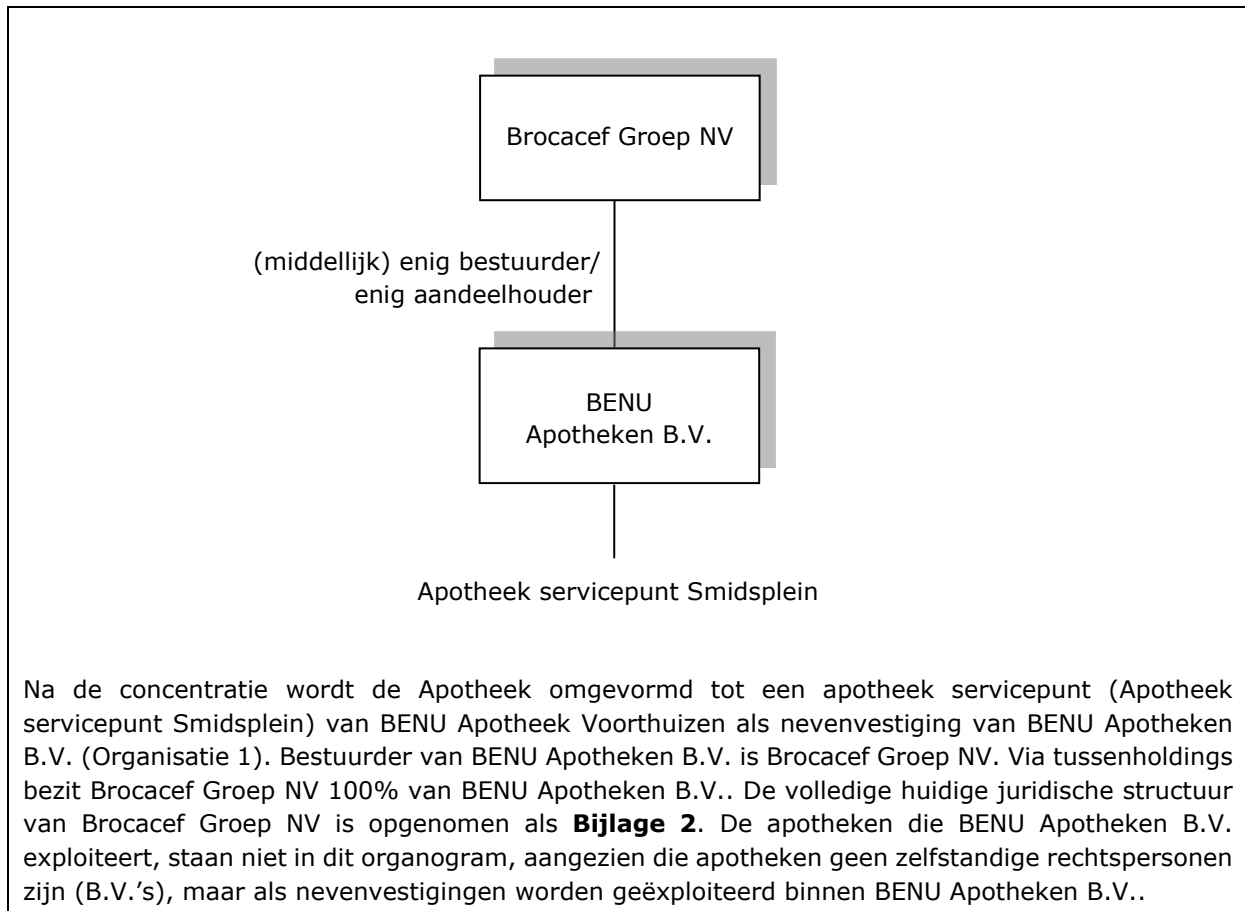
Brocacef Groep NV

(middellijk) enig bestuurder/
enig aandeelhouder

BENU
Apotheken B.V.

Apotheek servicepunt Smidsplein

Na de concentratie wordt de Apotheek omgevormd tot een apotheek servicepunt (Apotheek servicepunt Smidsplein) van BENU Apotheek Voorthuizen als nevenvestiging van BENU Apotheken B.V. (Organisatie 1). Bestuurder van BENU Apotheken B.V. is Brocacef Groep NV. Via tussenholdings bezit Brocacef Groep NV 100% van BENU Apotheken B.V.. De volledige huidige juridische structuur van Brocacef Groep NV is opgenomen als **Bijlage 2**. De apotheken die BENU Apotheken B.V. exploiteert, staan niet in dit organogram, aangezien die apotheken geen zelfstandige rechtspersonen zijn (B.V.'s), maar als nevenvestigingen worden geëxploiteerd binnen BENU Apotheken B.V..